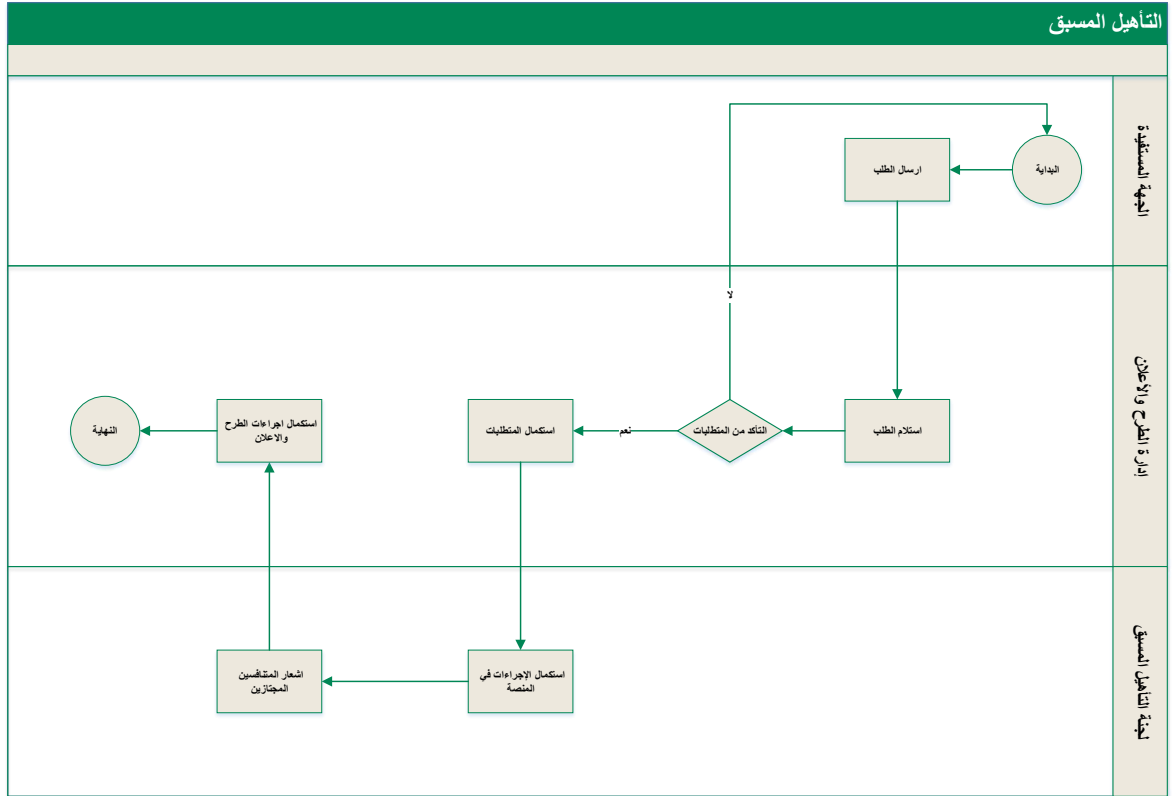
التأهيل المسبق

الجهة المستفيدة

البداية

ارسال الطلب

ادارة الطرح والاعلان

استلام الطلب

التاكد من المتطلبات

لا

نعم

استكمال المتطلبات

استكمال اجراءات الطرح والاعلان

النهاية

لجنة التأهيل المسبق

استكمال الإجراءات في المنصة

اشعار المتنافسين المجتازين